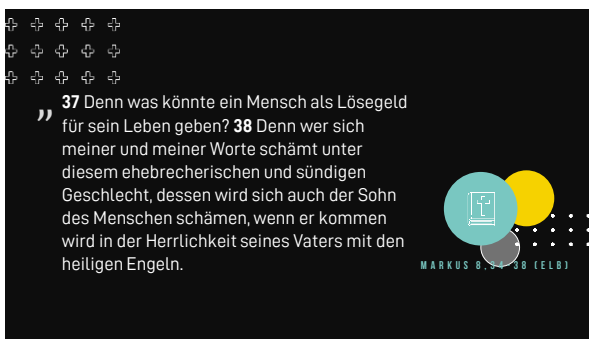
„ **37** Denn was könnte ein Mensch als Lösegeld für sein Leben geben? **38** Denn wer sich meiner und meiner Worte schämt unter diesem ehebrecherischen und sündigen Geschlecht, dessen wird sich auch der Sohn des Menschen schämen, wenn er kommen wird in der Herrlichkeit seines Vaters mit den heiligen Engeln.

MARKUS 8,37-38 (ELB)